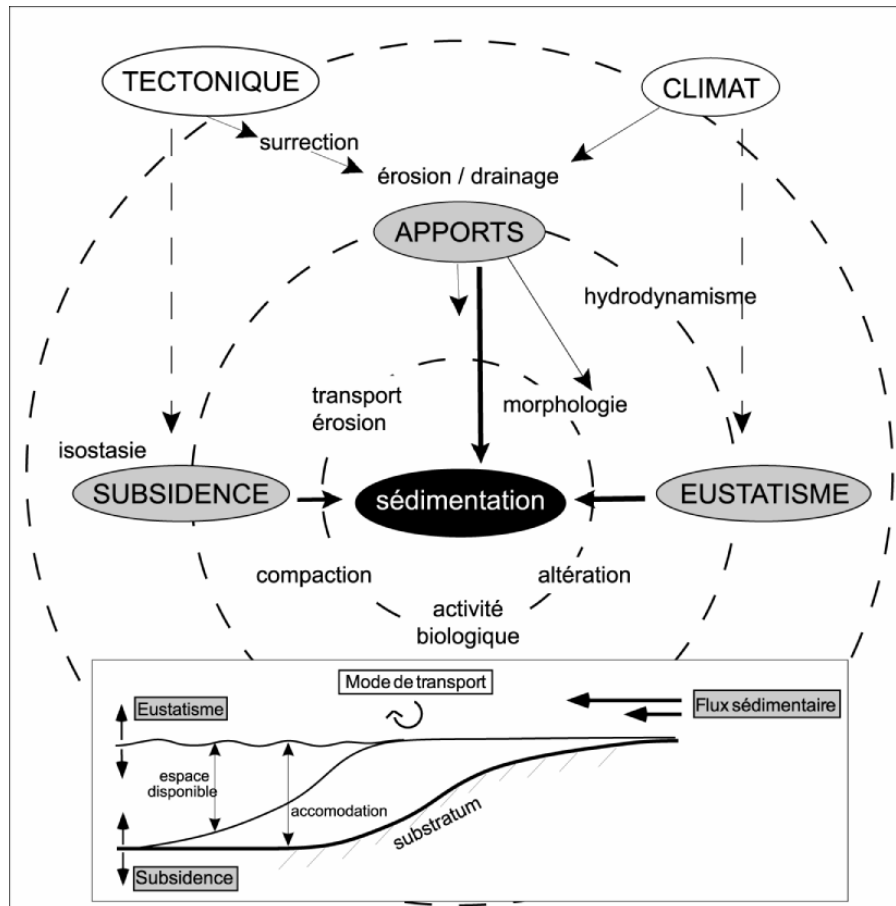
TECTONIQUE

CLIMAT

surrection

érosion / drainage

APPORTS

hydrodynamisme

transport
érosion

morphologie

isostasie

SUBSIDENCE

sédimentation

EUSTATISME

compaction

altération

activité
biologique

Mode de transport

Eustatisme

Flux sédimentaire

espace
disponible

accomodation

substratum

Subsidence